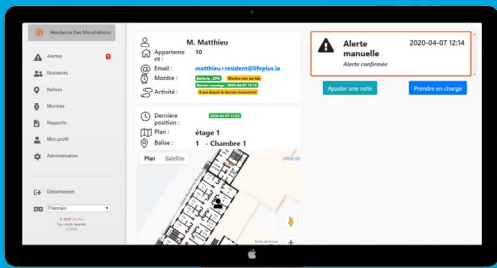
Résidence Des Mandiations

Alertes

Résidents

Balises

Montres

Rapports

Mon profil

Administration

Déconnexion

Français

© 2020 Life Plus
Tous droits réservés
v1.0.4

M. Matthieu

Appartement : 10

Email : matthieu+resident@lifeplus.io

Montre : Batterie : 25% Montre non portée
Dernier message : 2020-04-07 12:14

Activité : Il y a depuis le dernier mouvement

Dernière position : 2020-04-07 11:57

Plan : étage 1

Balise : 1 - Chambre 1

Plan Satellite

Alerte manuelle 2020-04-07 12:14

Alerte confirmée

Ajouter une note

Prendre en charge